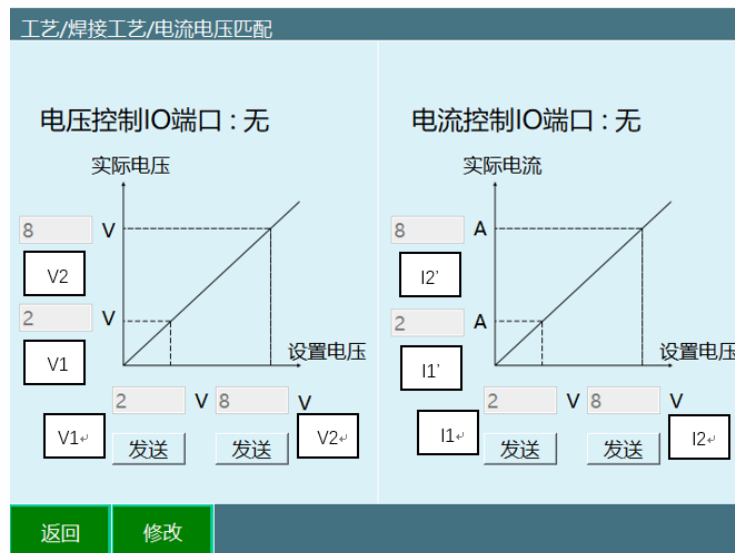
工艺/焊接工艺/电流电压匹配

电压控制IO端口：无

实际电压

8 V

V2

2 V

V1

设置电压

2 V 8 V

V1 发送 发送 V2

电流控制IO端口：无

实际电流

8 A

I2'

2 A

I1'

设置电压

2 V 8 V

I1 发送 发送 I2

返回 修改